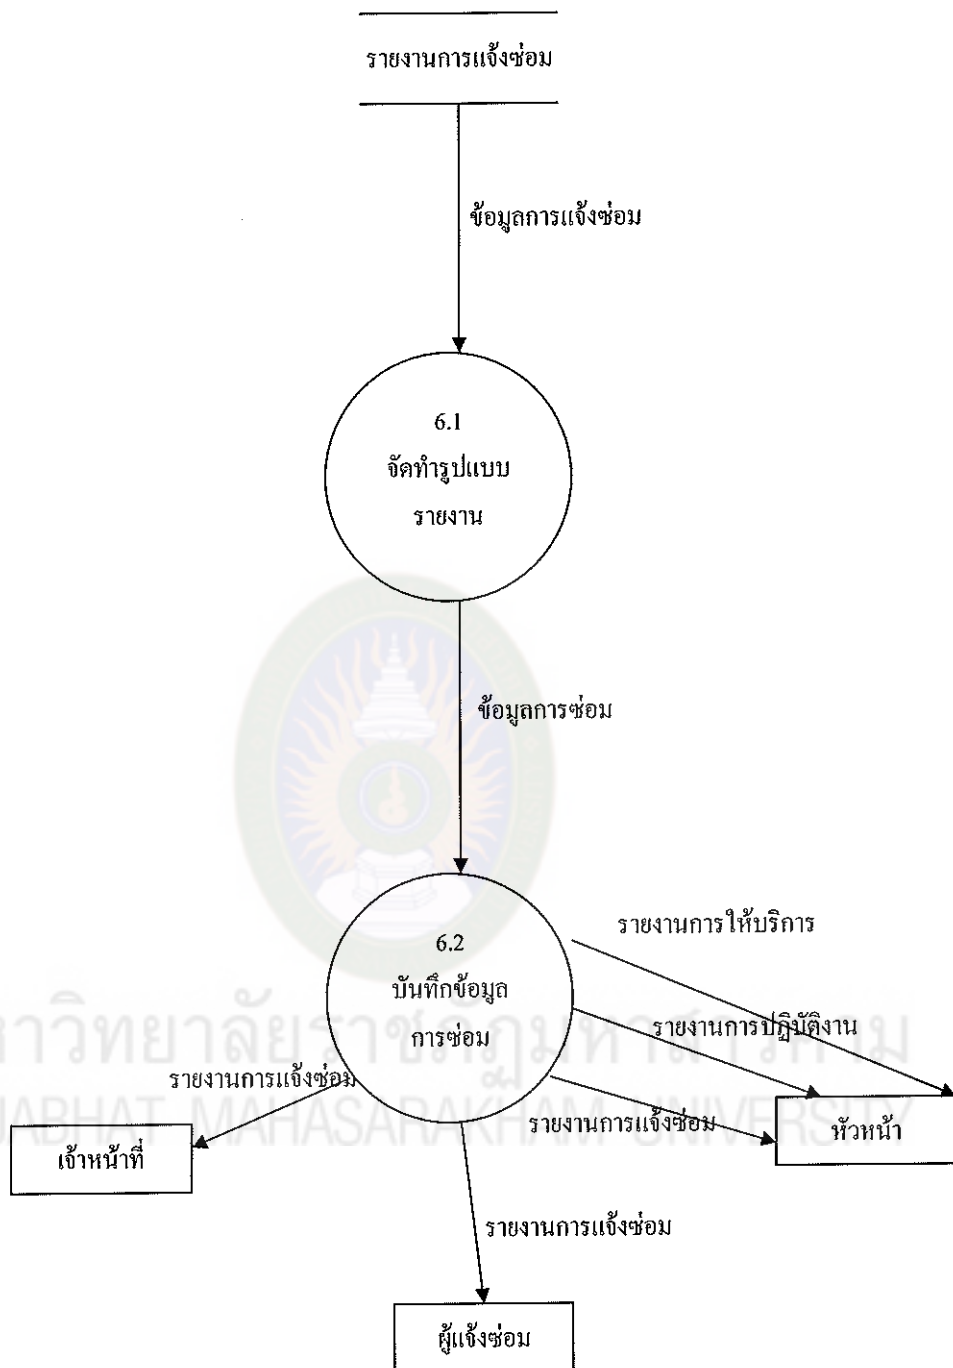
รายงานการแจ้งซ่อม

ข้อมูลการแจ้งซ่อม

6.1
จัดทำรูปแบบ
รายงาน

ข้อมูลการซ่อม

6.2
บันทึกข้อมูล
การซ่อม

รายงานการให้บริการ

รายงานการปฏิบัติงาน

รายงานการแจ้งซ่อม

รายงานการแจ้งซ่อม

หัวหน้า

เจ้าหน้าที่

รายงานการแจ้งซ่อม

ผู้แจ้งซ่อม

หาวิทยาลัยราชภัฏมหาสารคาม
JABHAT MAHASARAKHAM UNIVERSITY